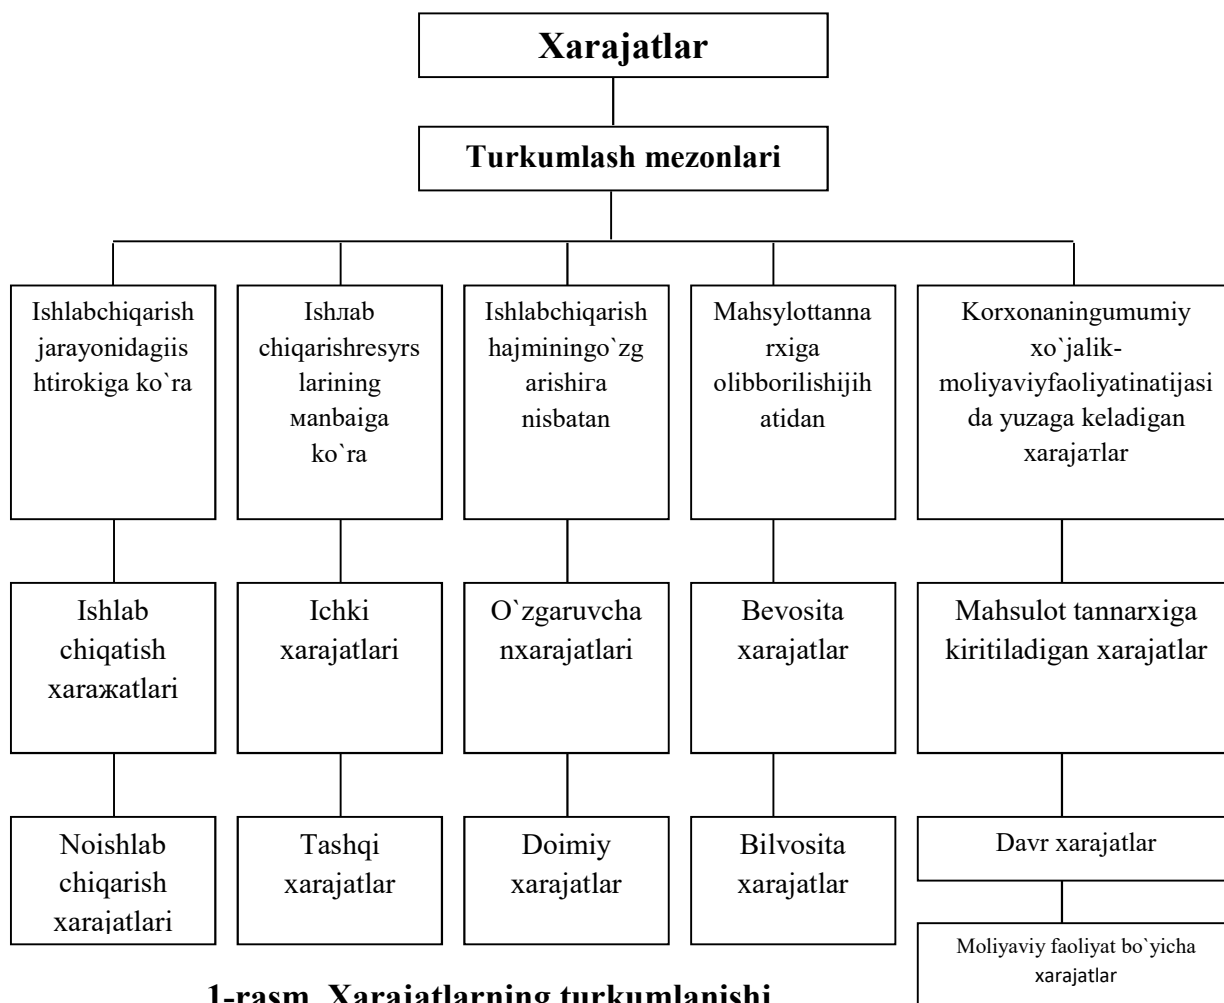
Xarajatlar

Turkumlash mezonlari

Ishlabchiqarish jarayonidagiishtirokiga ko`ra

Ishлаb chiqarishresyrslarining мanbaiga ko`ra

Ishlabchiqarish hajminingo`zgarishira nisbatan

Mahsylottannarxiga olibborilishijihatidan

Korxonaningumumiy xo`jalik-moliyaviyfaoliyatinatijasida yuzaga keladigan xarajaтlar

Ishlab chiqatish xaraжatlari

Ichki xarajatlari

O`zgaruvchanxarajatlari

Bevosita xarajatlar

Mahsulot tannarxiga kiritiladigan xarajatlar

Noishlab chiqarish xarajatlari

Tashqi xarajatlar

Doimiy xarajatlar

Bilvosita xarajatlar

Davr xarajatlar

Moliyaviy faoliyat bo`yicha xarajatlar

1-rasm. Xarajatlarning turkumlanishi